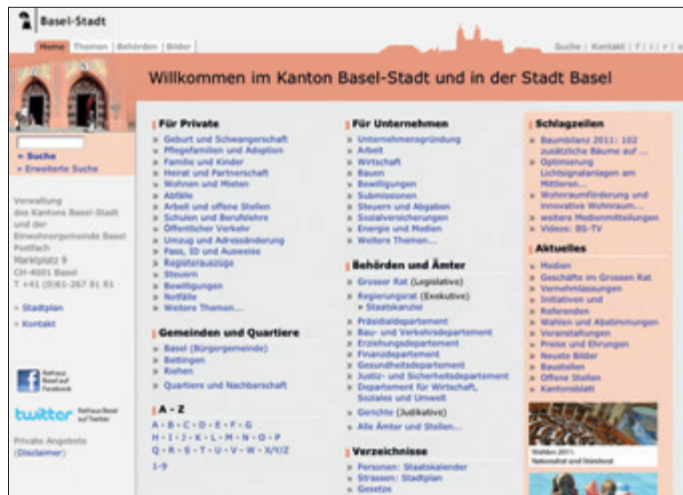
Basel-Stadt

Home Themen Behörden Bilder

Suche | Kontakt | f | t | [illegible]

Willkommen im Kanton Basel-Stadt und in der Stadt Basel

» Suche
» Erweiterte Suche

Verwaltung des Kantons Basel-Stadt und der Einwohnergemeinde Basel
Postfach
Marktplatz 9
CH-4001 Basel
T +41 (0)61-267 81 81

» Stadtplan
» Kontakt

Rathaus Basel auf Facebook

twitter Rathaus Basel auf Twitter

Private Angebote (Disclaimer)

Für Private
Geburt und Schwangerschaft
Pflegefamilien und Adoption
Familie und Kinder
Heirat und Partnerschaft
Wohnen und Mieten
Abfälle
Arbeit und offene Stellen
Schulen und Berufslehre
Öffentlicher Verkehr
Umzug und Adressänderung
Pass, ID und Ausweise
Registerauszüge
Steuern
Bewilligungen
Notfälle
Weitere Themen...

Gemeinden und Quartiere
Basel (Bürgergemeinde)
Bettingen
Riehen
Quartiere und Nachbarschaft

A - Z
A - B - C - D - E - F - G
H - I - J - K - L - M - N - O - P
Q - R - S - T - U - V - W - X/Y/Z
1-9

Für Unternehmen
Unternehmensgründung
Arbeit
Wirtschaft
Bauen
Bewilligungen
Submissionen
Steuern und Abgaben
Sozialversicherungen
Energie und Medien
Weitere Themen...

Behörden und Ämter
Grosser Rat (Legislative)
Regierungsrat (Exekutive)
» Staatskanzlei
Präsidialdepartement
Bau- und Verkehrsdepartement
Erziehungsdepartement
Finanzdepartement
Gesundheitsdepartement
Justiz- und Sicherheitsdepartement
Departement für Wirtschaft, Soziales und Umwelt
Gerichte (Judikative)
Alle Ämter und Stellen...

Verzeichnisse
Personen: Staatskalender
Strassen: Stadtplan
Gesetze

Schlagzeilen
Baumbilanz 2011: 102 zusätzliche Bäume auf ...
Optimierung Lichtsignalanlagen am Mittleren...
Wohnraumförderung und innovative Wohnraum...
weitere Medienmitteilungen
Videos: BS-TV

Aktuelles
Medien
Geschäfte im Grossen Rat
Vernehmlassungen
Initiativen und Referenden
Wahlen und Abstimmungen
Veranstaltungen
Preise und Ehrungen
Neuste Bilder
Baustellen
Offene Stellen
Kantonsblatt

Wahlen 2011: Nationalrat und Ständerat